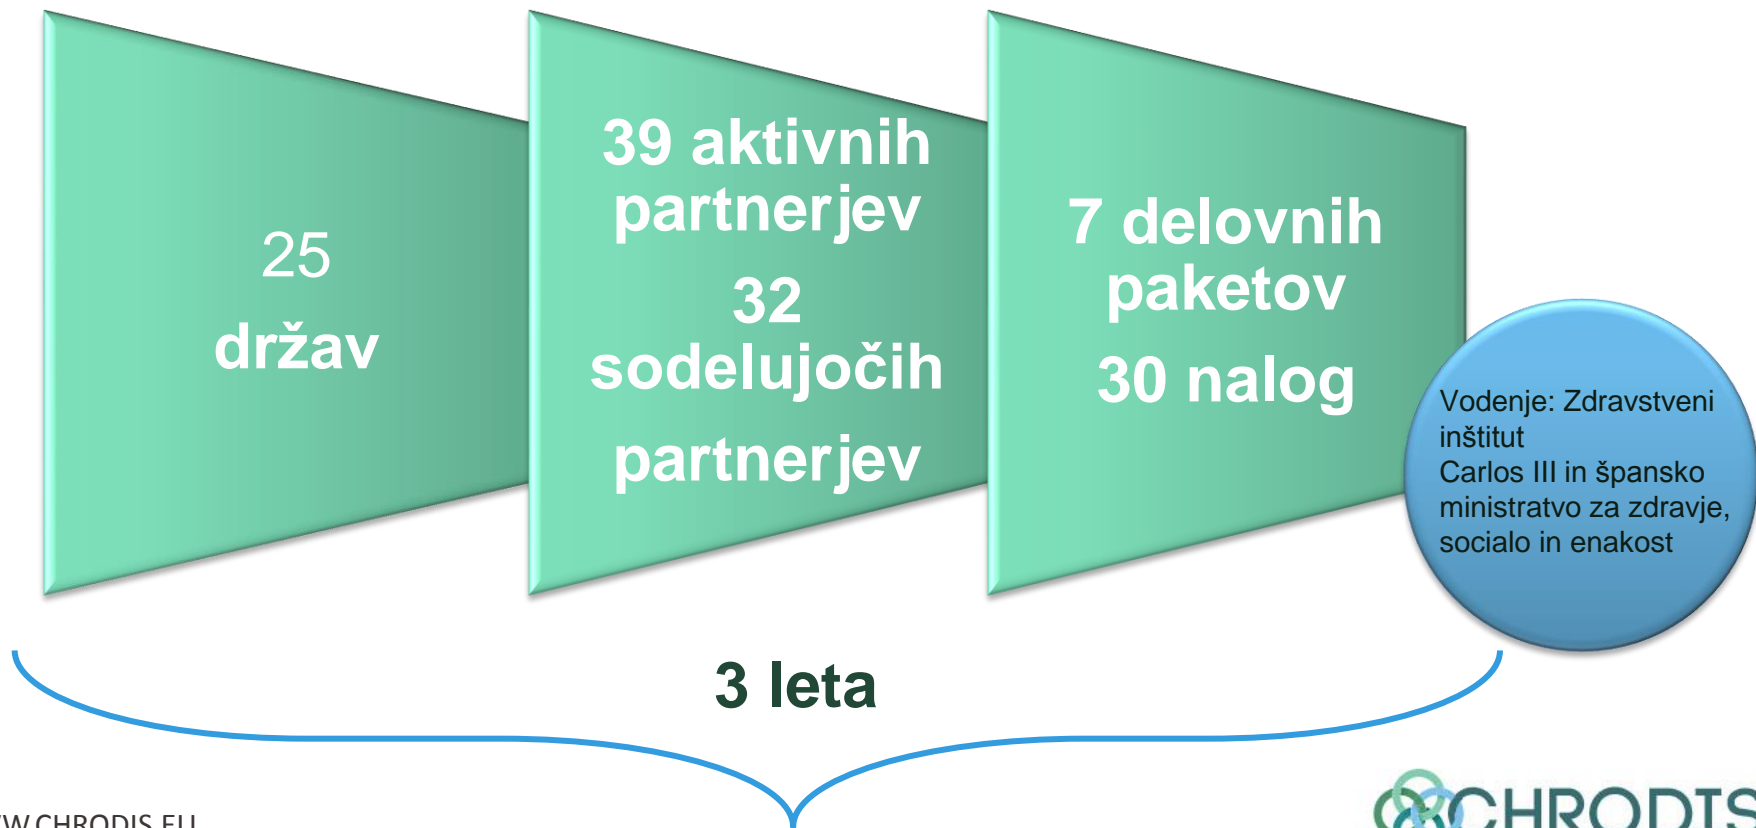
25

držav

39 aktivnih partnerjev

32 sodelujočih

partnerjev

7 delovnih paketov

30 nalog

Vodenje: Zdravstveni inštitut
Carlos III in špansko ministratvo za zdravje, socialo in enakost

3 leta

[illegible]W.CHRODIS.EU

CHRODIS